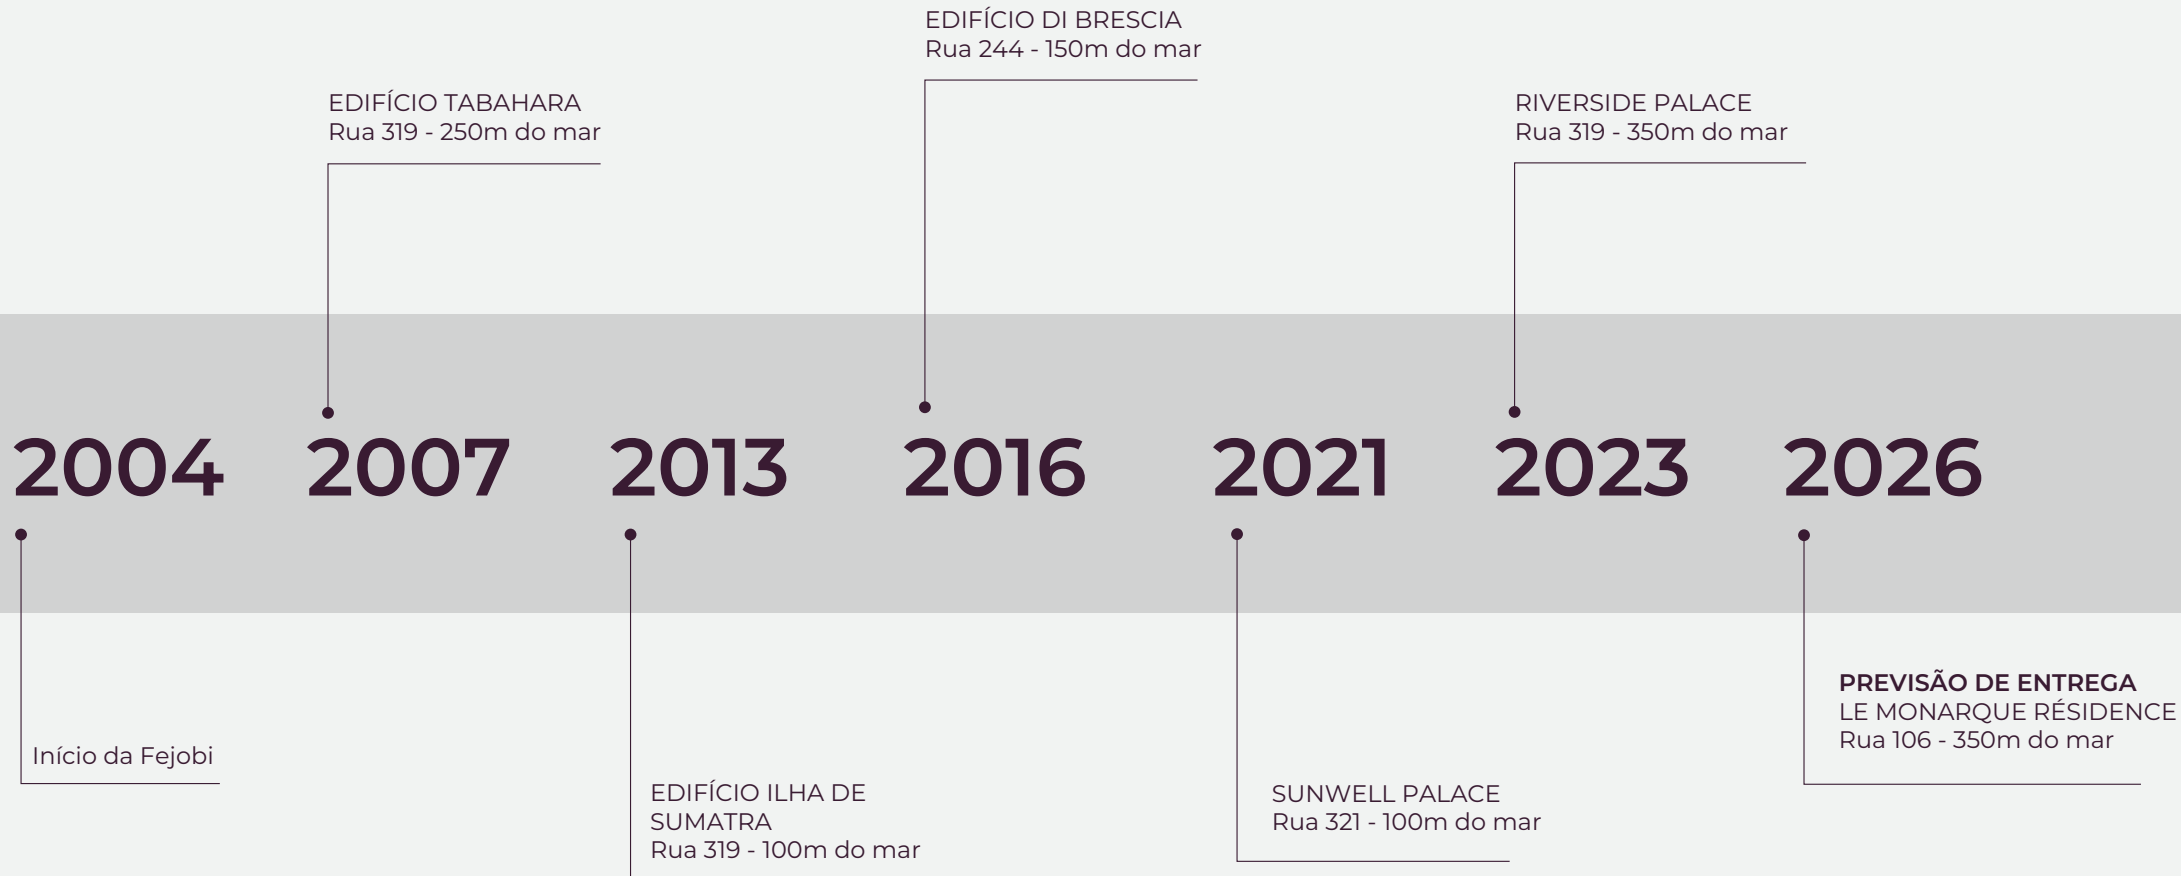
EDIFÍCIO DI BRESCIA
Rua 244 - 150m do mar

EDIFÍCIO TABAHARA
Rua 319 - 250m do mar

RIVERSIDE PALACE
Rua 319 - 350m do mar

2004 2007 2013 2016 2021 2023 2026

PREVISÃO DE ENTREGA
LE MONARQUE RÉSIDENCE
Rua 106 - 350m do mar

Início da Fejobi

EDIFÍCIO ILHA DE SUMATRA
Rua 319 - 100m do mar

SUNWELL PALACE
Rua 321 - 100m do mar